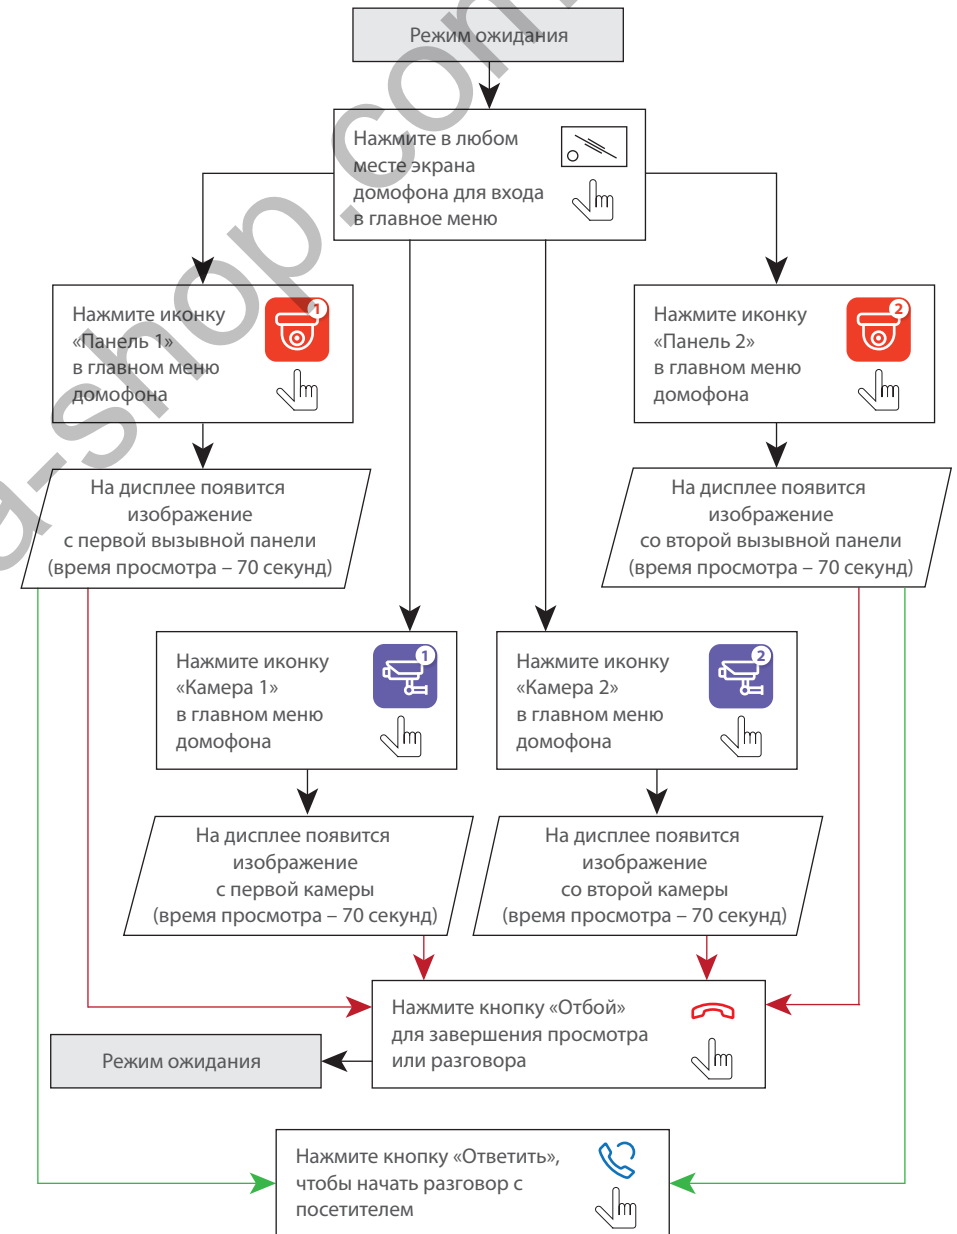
Режим ожидания

Нажмите в любом месте экрана домофона для входа в главное меню

Нажмите иконку «Панель 1» в главном меню домофона

1

Нажмите иконку «Панель 2» в главном меню домофона

2

На дисплее появится изображение с первой вызывной панели (время просмотра – 70 секунд)

На дисплее появится изображение со второй вызывной панели (время просмотра – 70 секунд)

Нажмите иконку «Камера 1» в главном меню домофона

1

Нажмите иконку «Камера 2» в главном меню домофона

2

На дисплее появится изображение с первой камеры (время просмотра – 70 секунд)

На дисплее появится изображение со второй камеры (время просмотра – 70 секунд)

Нажмите кнопку «Отбой» для завершения просмотра или разговора

Режим ожидания

Нажмите кнопку «Ответить», чтобы начать разговор с посетителем